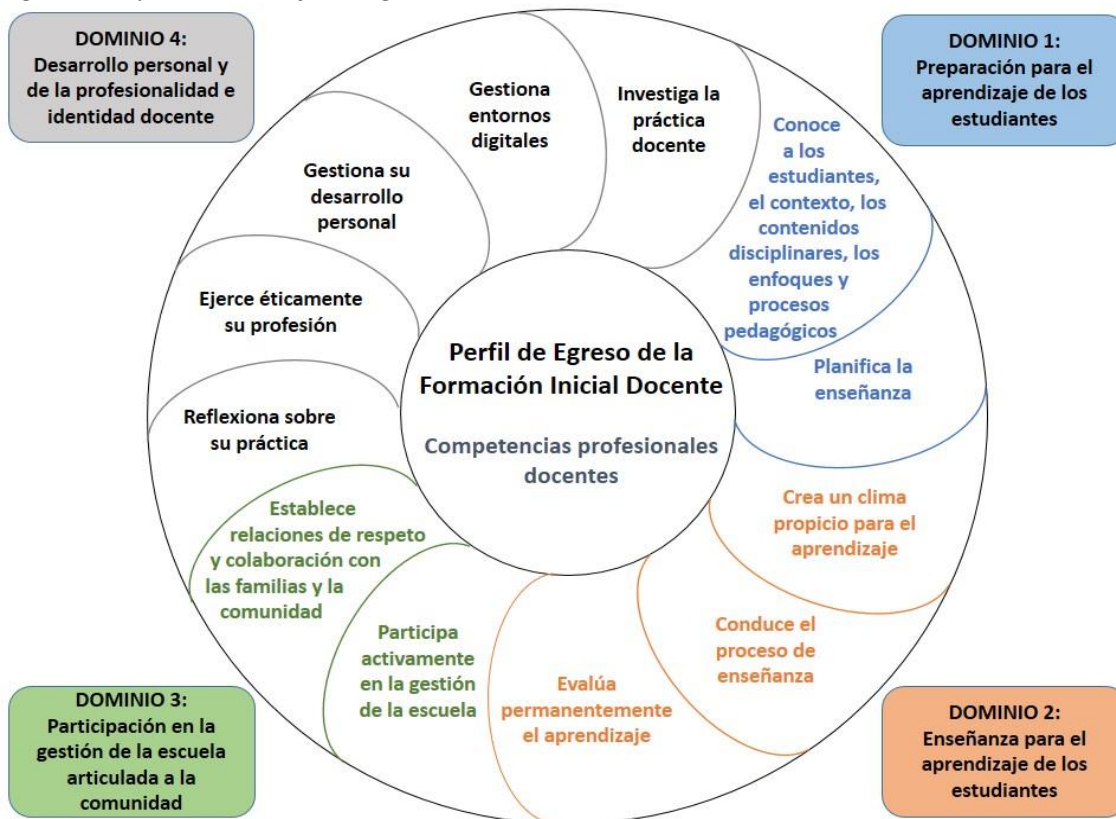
DOMINIO 4:
Desarrollo personal y de la profesionalidad e identidad docente

DOMINIO 1:
Preparación para el aprendizaje de los estudiantes

Gestiona entornos digitales

Investiga la práctica docente

Conoce a los estudiantes, el contexto, los contenidos disciplinares, los enfoques y procesos pedagógicos

Gestiona su desarrollo personal

Ejerce éticamente su profesión

Perfil de Egreso de la Formación Inicial Docente

Competencias profesionales docentes

Planifica la enseñanza

Reflexiona sobre su práctica

Establece relaciones de respeto y colaboración con las familias y la comunidad

Crea un clima propicio para el aprendizaje

Participa activamente en la gestión de la escuela

Conduce el proceso de enseñanza

Evalúa permanentemente el aprendizaje

DOMINIO 3:
Participación en la gestión de la escuela articulada a la comunidad

DOMINIO 2:
Enseñanza para el aprendizaje de los estudiantes